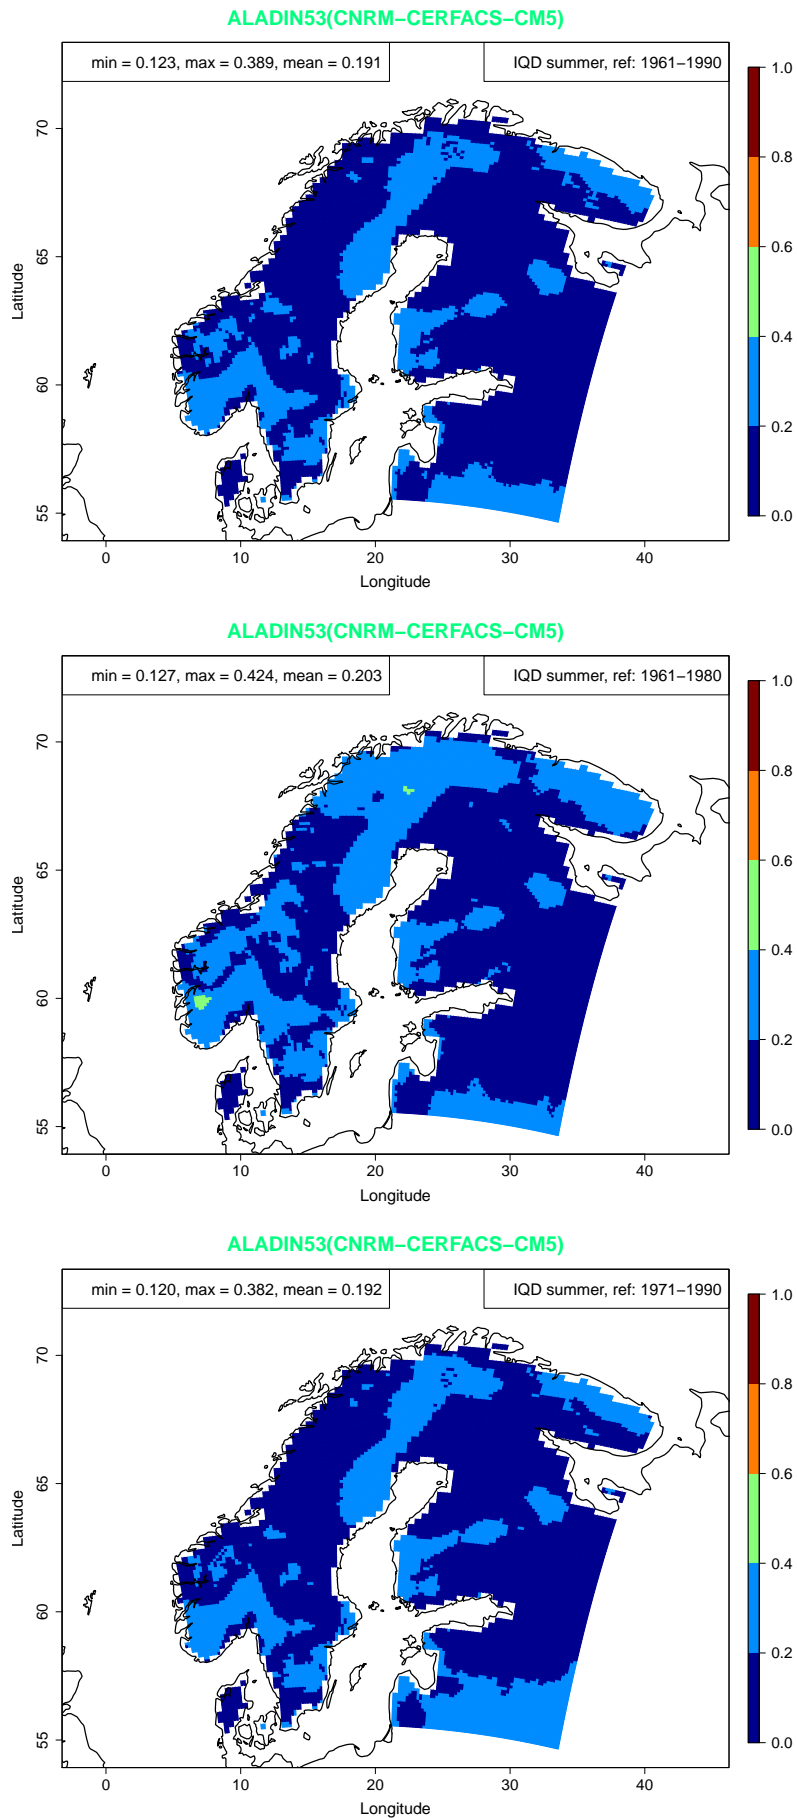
ALADIN53(CNRM−CERFACS−CM5)

min = 0.123, max = 0.389, mean = 0.191

IQD summer, ref: 1961−1990

Latitude
70
65
60
55

0 10 20 30 40
Longitude

1.0
0.8
0.6
0.4
0.2
0.0

ALADIN53(CNRM−CERFACS−CM5)

min = 0.127, max = 0.424, mean = 0.203

IQD summer, ref: 1961−1980

Latitude
70
65
60
55

0 10 20 30 40
Longitude

1.0
0.8
0.6
0.4
0.2
0.0

ALADIN53(CNRM−CERFACS−CM5)

min = 0.120, max = 0.382, mean = 0.192

IQD summer, ref: 1971−1990

Latitude
70
65
60
55

0 10 20 30 40
Longitude

1.0
0.8
0.6
0.4
0.2
0.0